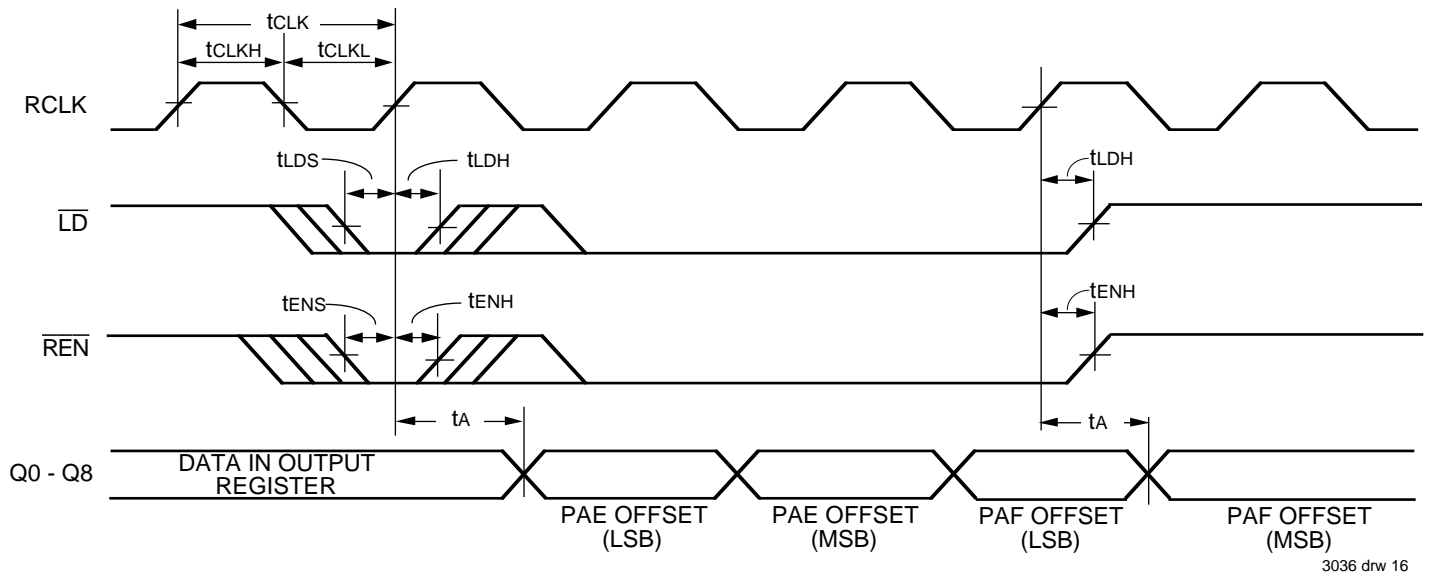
$t_{CLK}$

$t_{CLKH}$ $t_{CLKL}$

RCLK

$t_{LDS}$ $t_{LDH}$ $t_{LDH}$

$\overline{LD}$

$t_{ENS}$ $t_{ENH}$ $t_{ENH}$

$\overline{REN}$

$t_A$ $t_A$

Q0 - Q8

DATA IN OUTPUT REGISTER

PAE OFFSET (LSB)

PAE OFFSET (MSB)

PAF OFFSET (LSB)

PAF OFFSET (MSB)

3036 drw 16